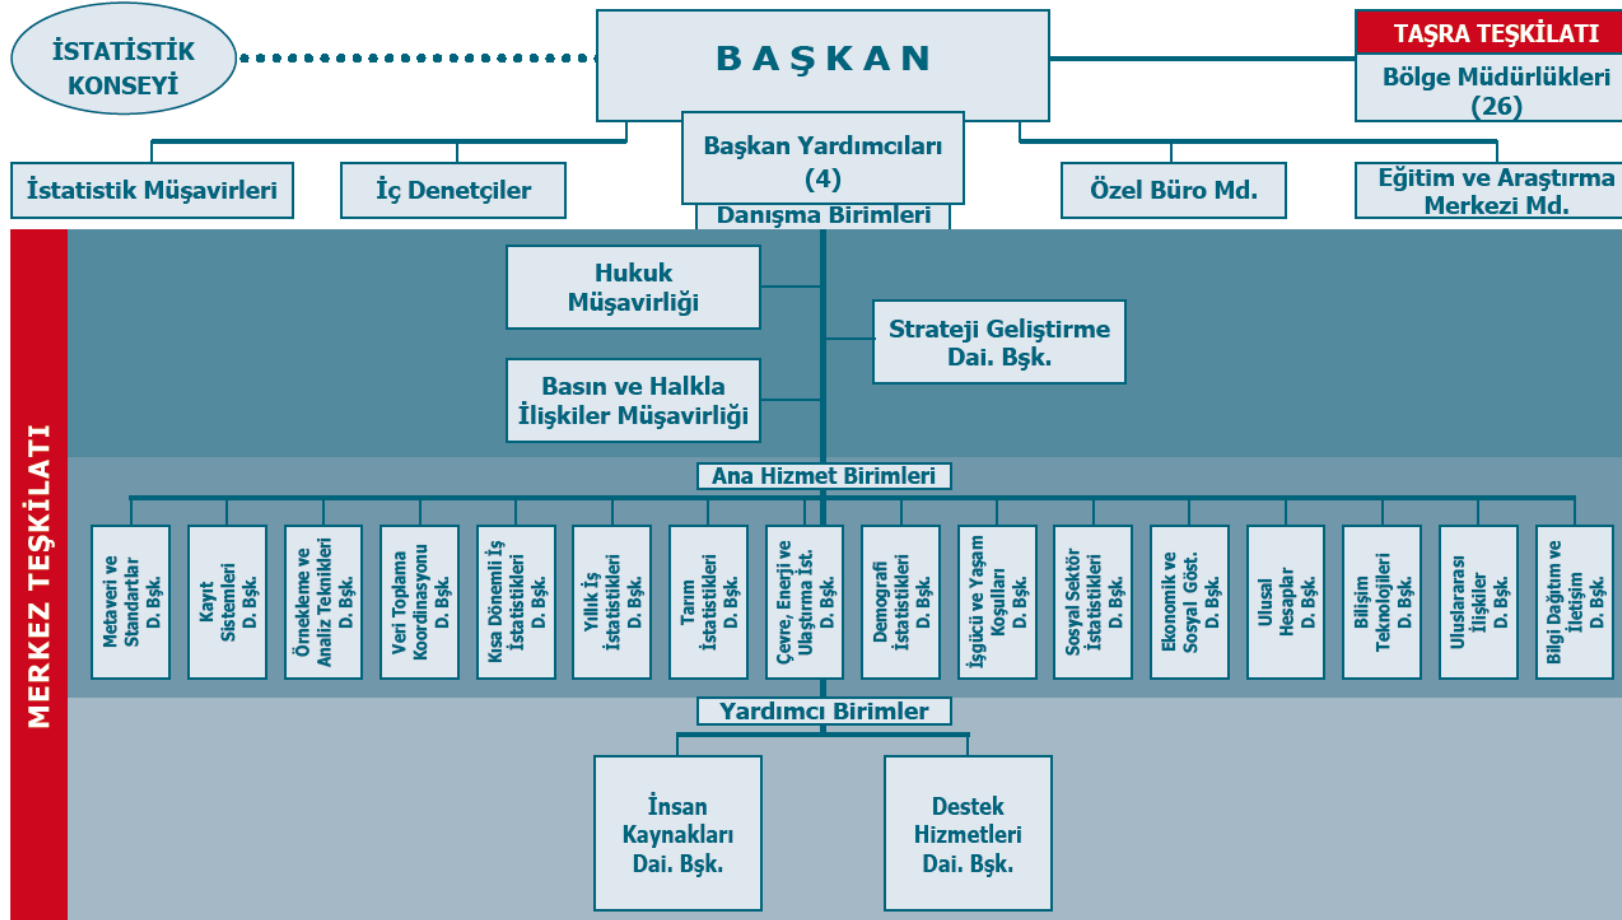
İSTATİSTİK KONSEYİ

B A Ş K A N

TAŞRA TEŞKİLATI

Bölge Müdürlükleri (26)

İstatistik Müşavirleri

İç Denetçiler

Başkan Yardımcıları (4)

Özel Büro Md.

Eğitim ve Araştırma Merkezi Md.

Danışma Birimleri

MERKEZ TEŞKİLATI

Hukuk Müşavirliği

Strateji Geliştirme Dai. Bşk.

Basın ve Halkla İlişkiler Müşavirliği

Ana Hizmet Birimleri

Metaveri ve Standartlar D. Bşk.

Kayıt Sistemleri D. Bşk.

Örnekleme ve Analiz Teknikleri D. Bşk.

Veri Toplama Koordinasyonu D. Bşk.

Kısa Dönemli İş İstatistikleri D. Bşk.

Yıllık İş İstatistikleri D. Bşk.

Tarım İstatistikleri D. Bşk.

Çevre, Enerji ve Ulaştırma İst. D. Bşk.

Demografi İstatistikleri D. Bşk.

İşgücü ve Yaşam Koşulları D. Bşk.

Sosyal Sektör İstatistikleri D. Bşk.

Ekonomik ve Sosyal Göst. D. Bşk.

Ulusal Hesaplar D. Bşk.

Bilişim Teknolojileri D. Bşk.

Uluslararası İlişkiler D. Bşk.

Bilgi Dağıtım ve İletişim D. Bşk.

Yardımcı Birimler

İnsan Kaynakları Dai. Bşk.

Destek Hizmetleri Dai. Bşk.